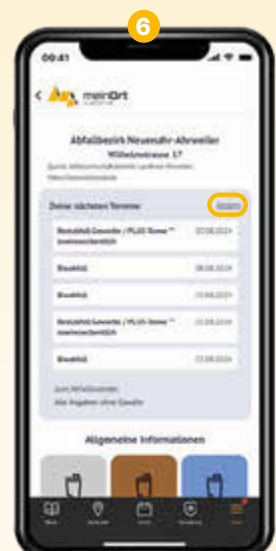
6

09:41

meinOrt

Abfallbezirk Neuenahr-Ahrweiler

Wilhelmstrasse 17

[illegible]

Deine nächsten Termine

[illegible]

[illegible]

07.08.2024

Biomüll

08.08.2024

Biomüll

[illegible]

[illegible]

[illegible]

Biomüll

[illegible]

Zum Abfallkalender

Alle Angaben ohne Gewähr

Allgemeine Informationen